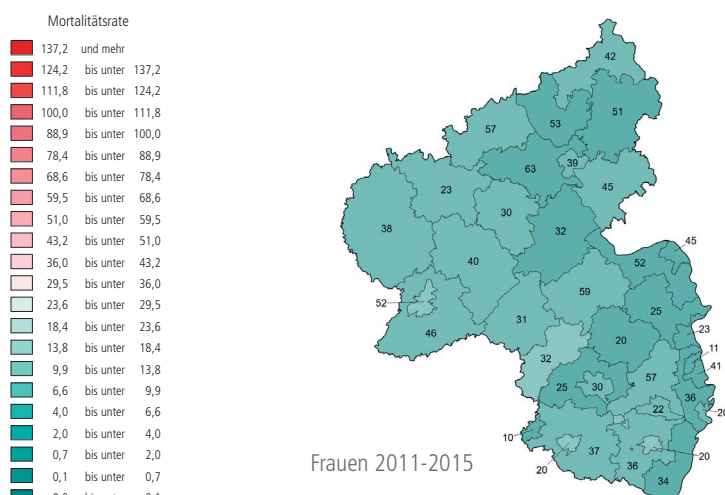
Mortalitätsrate

| | |
|---|---|
| 137,2 | und mehr |
| 124,2 | bis unter 137,2 |
| 111,8 | bis unter 124,2 |
| 100,0 | bis unter 111,8 |
| 88,9 | bis unter 100,0 |
| 78,4 | bis unter 88,9 |
| 68,6 | bis unter 78,4 |
| 59,5 | bis unter 68,6 |
| 51,0 | bis unter 59,5 |
| 43,2 | bis unter 51,0 |
| 36,0 | bis unter 43,2 |
| 29,5 | bis unter 36,0 |
| 23,6 | bis unter 29,5 |
| 18,4 | bis unter 23,6 |
| 13,8 | bis unter 18,4 |
| 9,9 | bis unter 13,8 |
| 6,6 | bis unter 9,9 |
| 4,0 | bis unter 6,6 |
| 2,0 | bis unter 4,0 |
| 0,7 | bis unter 2,0 |
| 0,1 | bis unter 0,7 |
| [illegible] | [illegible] |

42
51
57
53
39
63
45
23
30
38
32
45
52
40
52
59
25
31
46
23
20
11
32
41
25
30
57
36
22
20
10
37
20
20
36
34

Frauen 2011-2015